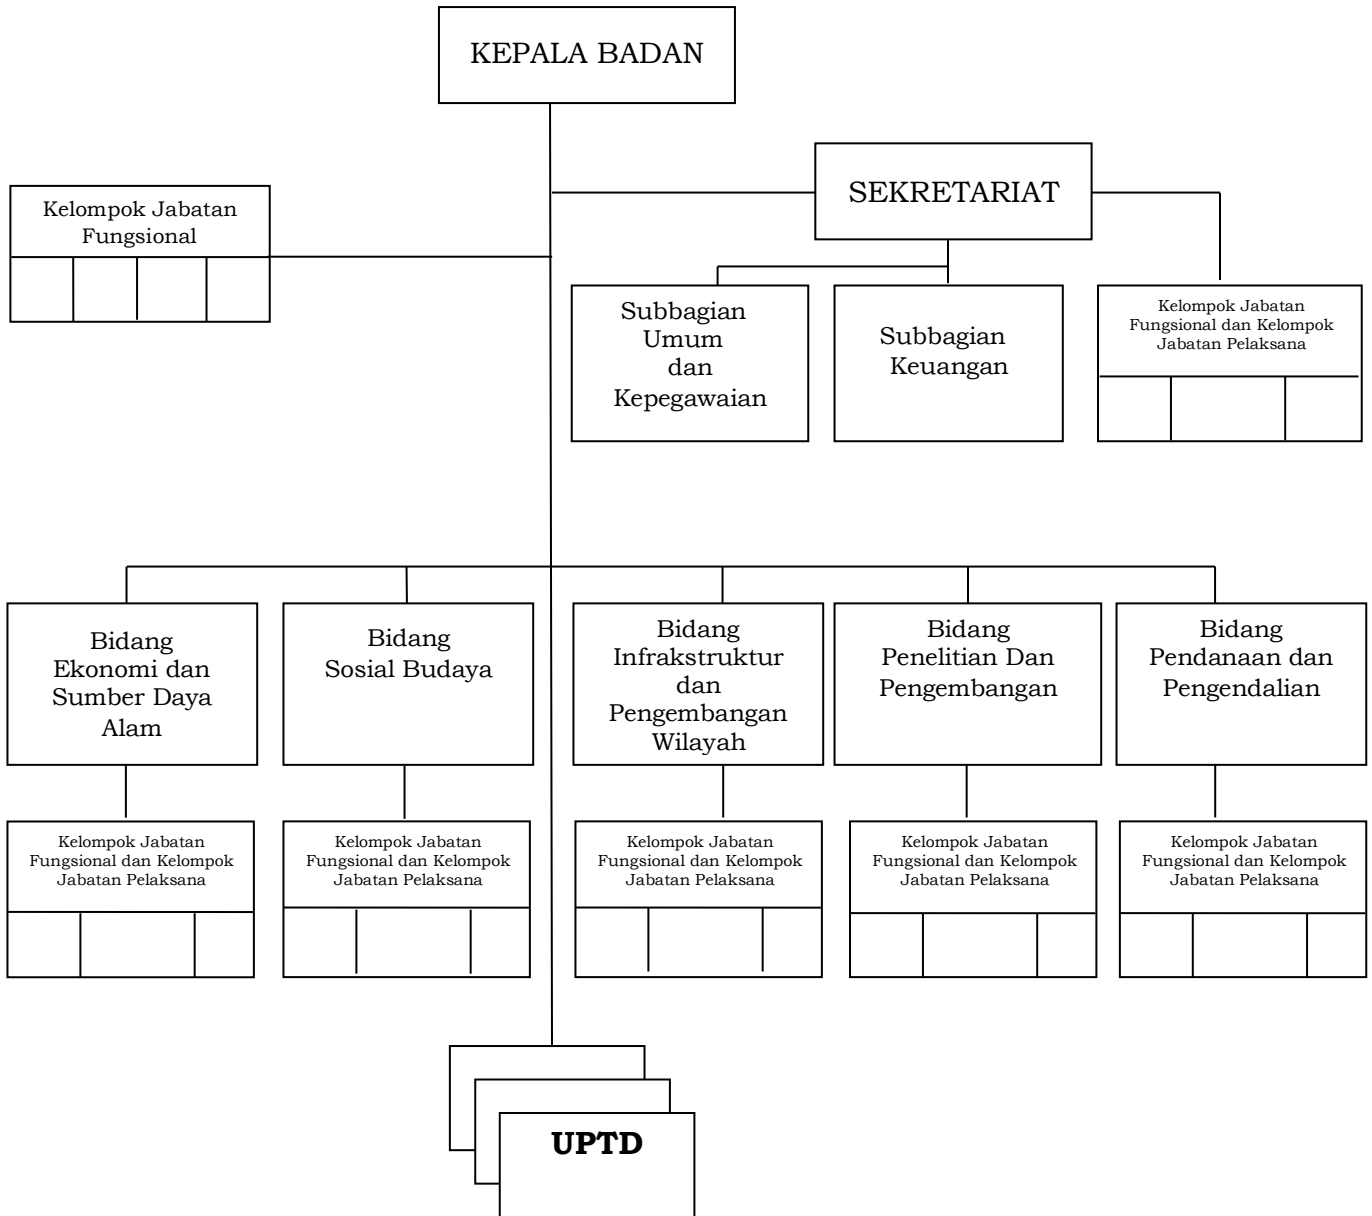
KEPALA BADAN

Kelompok Jabatan Fungsional

SEKRETARIAT

Subbagian Umum dan Kepegawaian

Subbagian Keuangan

Kelompok Jabatan Fungsional dan Kelompok Jabatan Pelaksana

Bidang Ekonomi dan Sumber Daya Alam

Bidang Sosial Budaya

Bidang Infrakstruktur dan Pengembangan Wilayah

Bidang Penelitian Dan Pengembangan

Bidang Pendanaan dan Pengendalian

Kelompok Jabatan Fungsional dan Kelompok Jabatan Pelaksana

Kelompok Jabatan Fungsional dan Kelompok Jabatan Pelaksana

Kelompok Jabatan Fungsional dan Kelompok Jabatan Pelaksana

Kelompok Jabatan Fungsional dan Kelompok Jabatan Pelaksana

Kelompok Jabatan Fungsional dan Kelompok Jabatan Pelaksana

UPTD